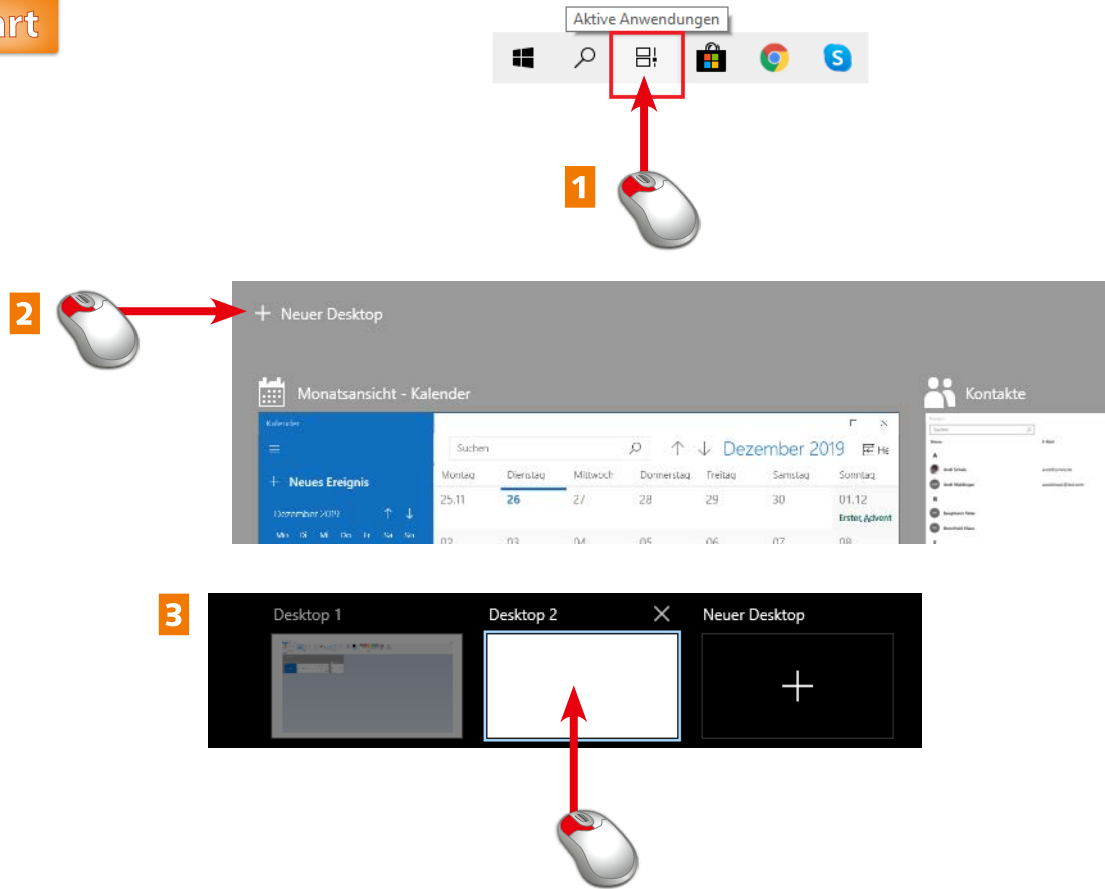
art

Aktive Anwendungen

1

2

+ Neuer Desktop

Monatsansicht - Kalender

Kalender

+ Neues Ereignis

Dezember 2019

Mo Di Mi Do Fr Sa So

Suchen

Dezember 2019

| Montag | Dienstag | Mittwoch | Donnerstag | Freitag | Samstag | Sonntag |
|---|---|---|---|---|---|---|
| 25.11 | 26 | 27 | 28 | 29 | 30 | 01.12 Erster Advent |
| 02 | 03 | 04 | 05 | 06 | 07 | 08 |

Kontakte

3

Desktop 1

Desktop 2

Neuer Desktop

+